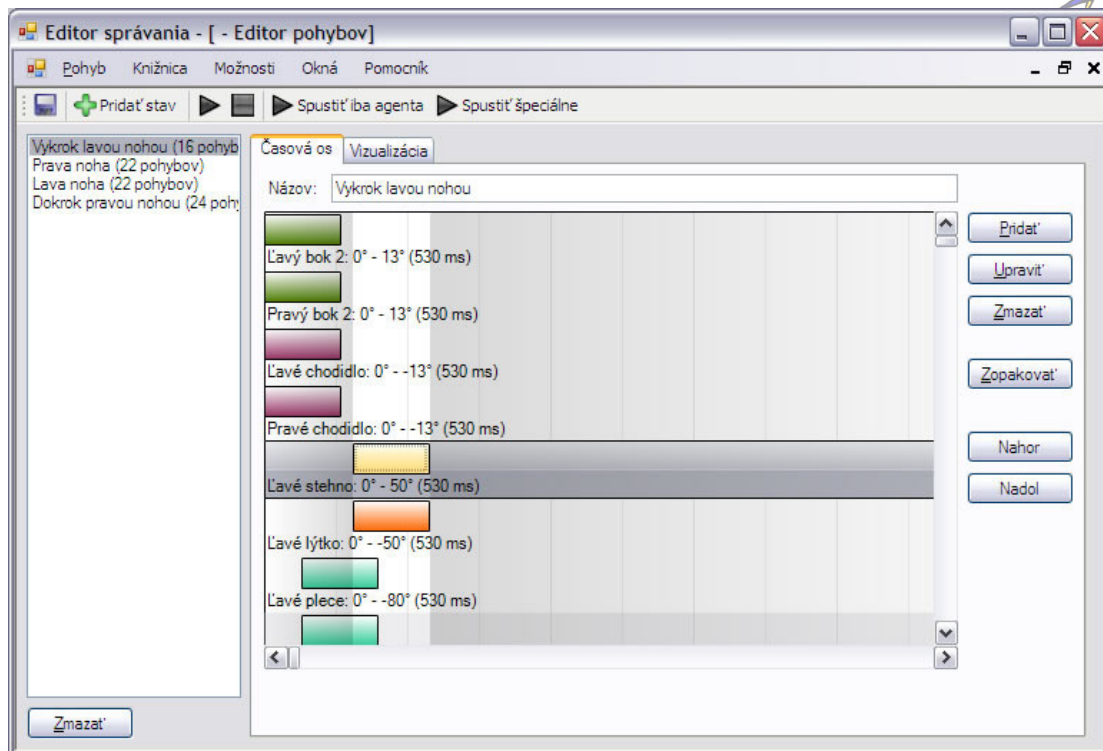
Editor správania - [ - Editor pohybov]

Pohyb Knižnica Možnosti Okná Pomocník

Pridať stav Spustiť iba agenta Spustiť špeciálne

Vykrok lavou nohou (16 pohyb
Prava noha (22 pohybov)
Lava noha (22 pohybov)
Dokrok pravou nohou (24 poh

Zmazať

Časová os Vizualizácia

Názov: Vykrok lavou nohou

Ľavý bok 2: 0° - 13° (530 ms)
Pravý bok 2: 0° - 13° (530 ms)
Ľavé chodidlo: 0° - -13° (530 ms)
Pravé chodidlo: 0° - -13° (530 ms)
Ľavé stehno: 0° - 50° (530 ms)
Ľavé lýtko: 0° - -50° (530 ms)
Ľavé plece: 0° - -80° (530 ms)

Pridať
Upraviť
Zmazať
Zopakovať
Nahor
Nadol